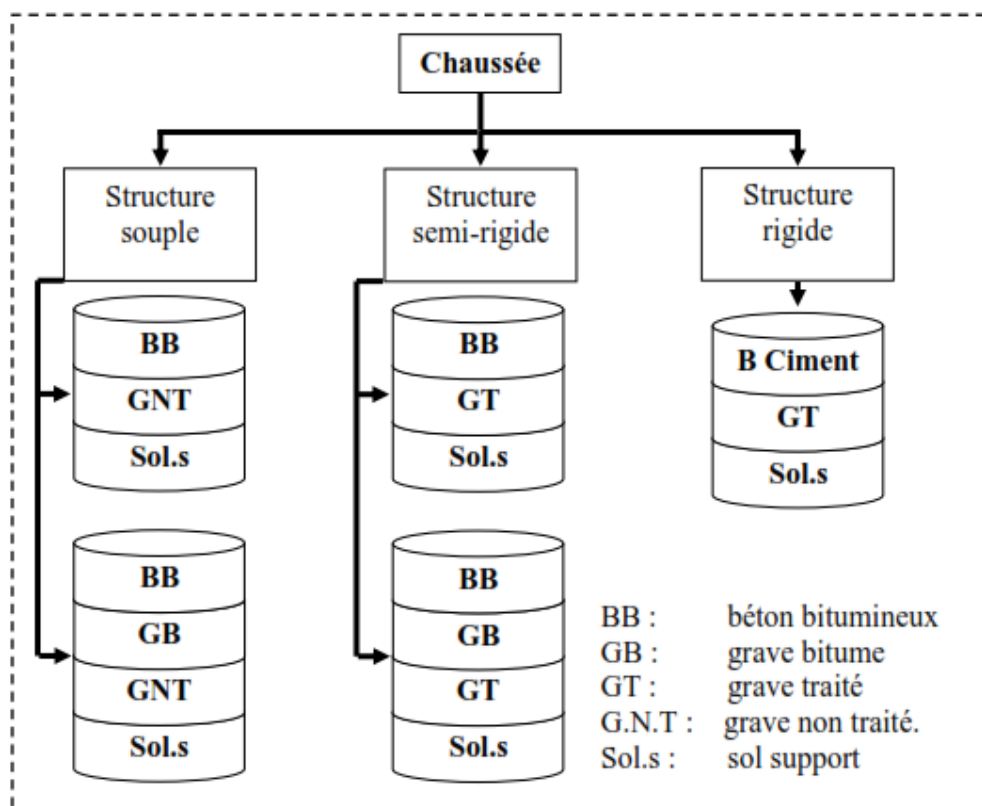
Chaussée

Structure souple

Structure semi-rigide

Structure rigide

BB
GNT
Sol.s

BB
GB
GNT
Sol.s

BB
GT
Sol.s

BB
GB
GT
Sol.s

B Ciment
GT
Sol.s

BB : béton bitumineux
GB : grave bitume
GT : grave traité
G.N.T : grave non traité.
Sol.s : sol support